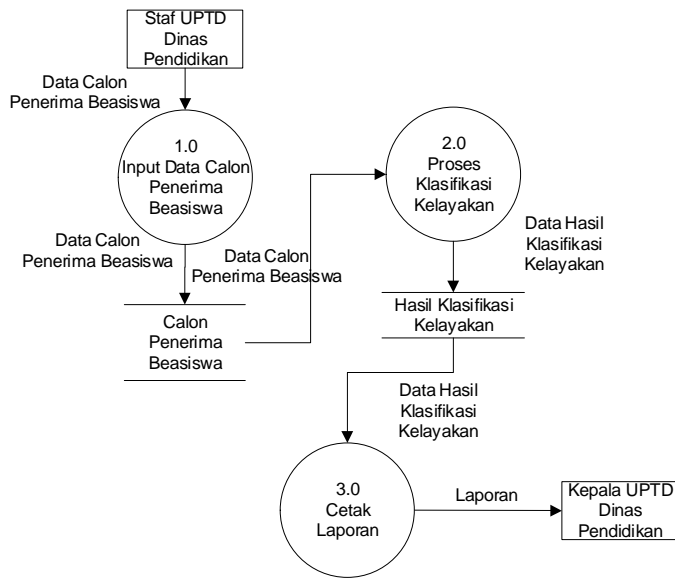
Staf UPTD Dinas Pendidikan

Data Calon Penerima Beasiswa

1.0 Input Data Calon Penerima Beasiswa

2.0 Proses Klasifikasi Kelayakan

Data Hasil Klasifikasi Kelayakan

Data Calon Penerima Beasiswa

Data Calon Penerima Beasiswa

Calon Penerima Beasiswa

Hasil Klasifikasi Kelayakan

Data Hasil Klasifikasi Kelayakan

3.0 Cetak Laporan

Laporan

Kepala UPTD Dinas Pendidikan